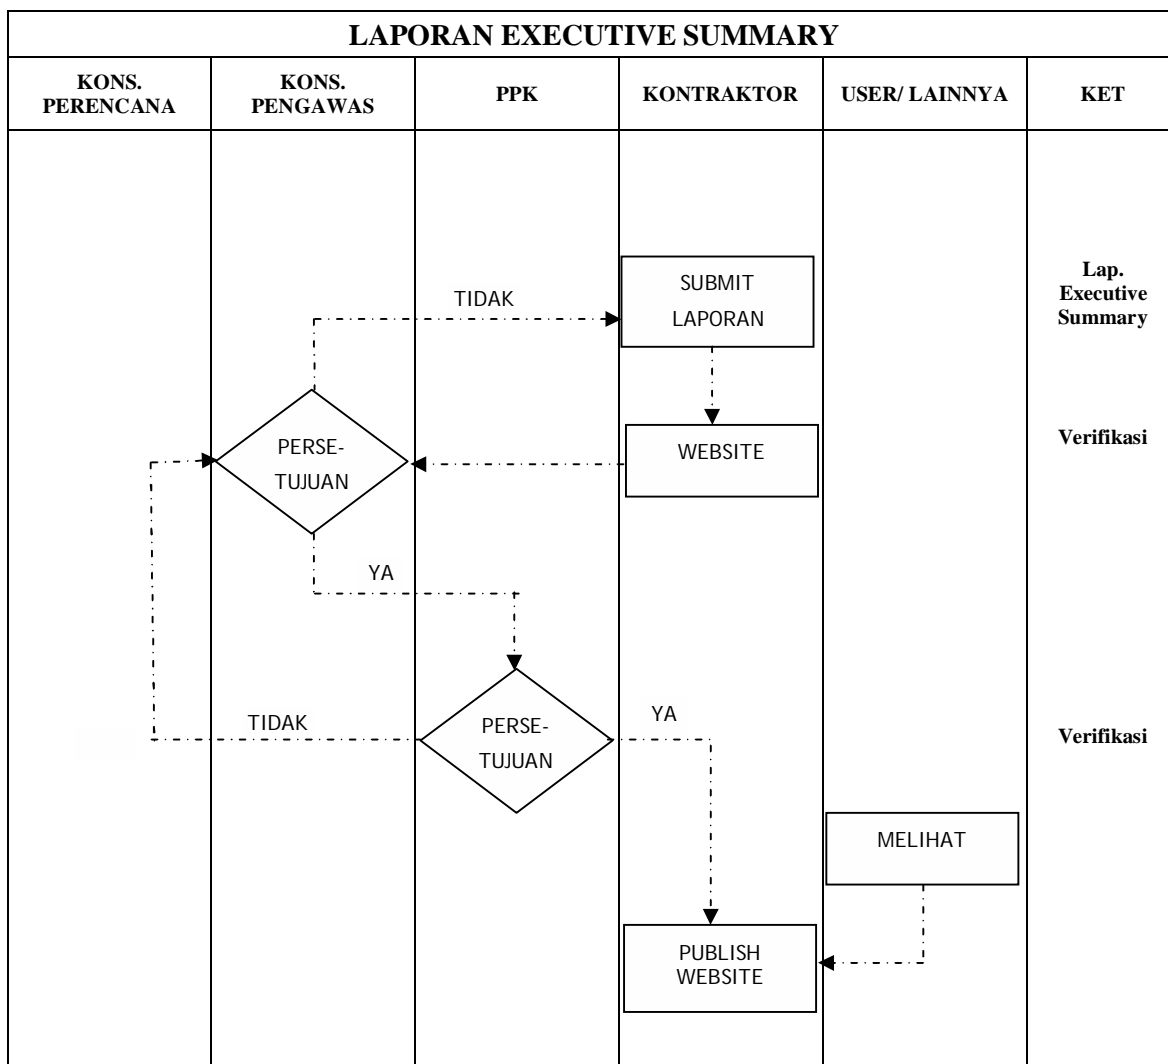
LAPORAN EXECUTIVE SUMMARY

| KONS. PERENCANA | KONS. PENGAWAS | PPK | KONTRAKTOR | USER/ LAINNYA | KET |
|---|---|---|---|---|---|

SUBMIT LAPORAN

Lap. Executive Summary

TIDAK

WEBSITE

PERSE-TUJUAN

Verifikasi

YA

PERSE-TUJUAN

TIDAK

YA

Verifikasi

MELIHAT

PUBLISH WEBSITE